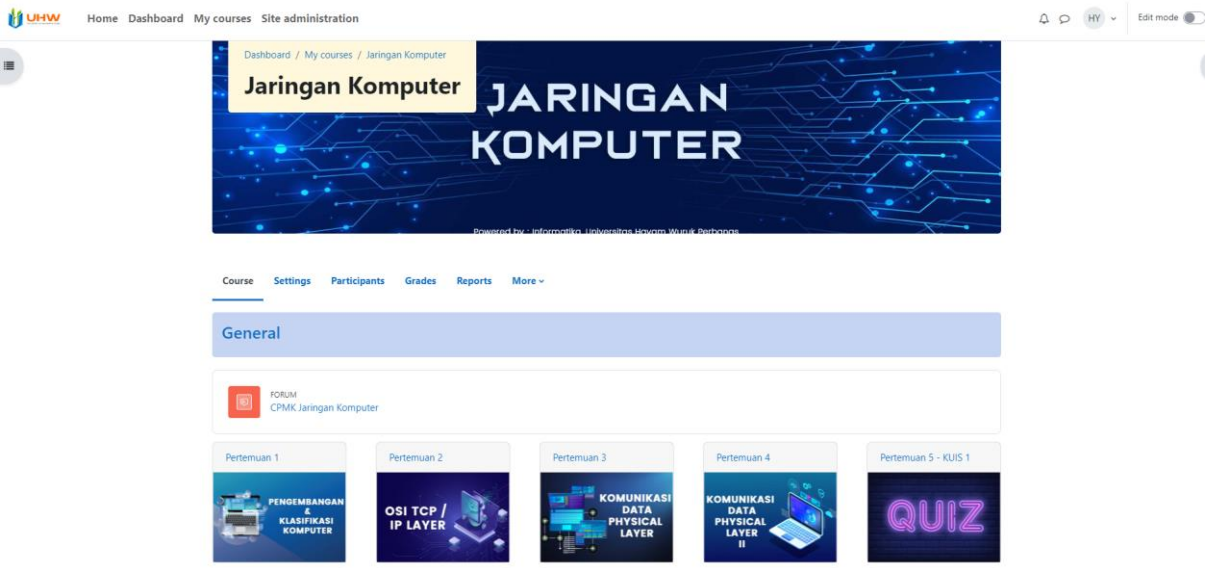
UHW Home Dashboard My courses Site administration

HY Edit mode

Dashboard / My courses / Jaringan Komputer

Jaringan Komputer

JARINGAN KOMPUTER

Powered by : Informatika Universitas Hayam Wuruk Perbanas

Course Settings Participants Grades Reports More

General

FORUM
CPMK Jaringan Komputer

Pertemuan 1
PENGEMBANGAN & KLASIFIKASI KOMPUTER

Pertemuan 2
OSI TCP / IP LAYER

Pertemuan 3
KOMUNIKASI DATA PHYSICAL LAYER

Pertemuan 4
KOMUNIKASI DATA PHYSICAL LAYER II

Pertemuan 5 - KUIS 1
QUIZ